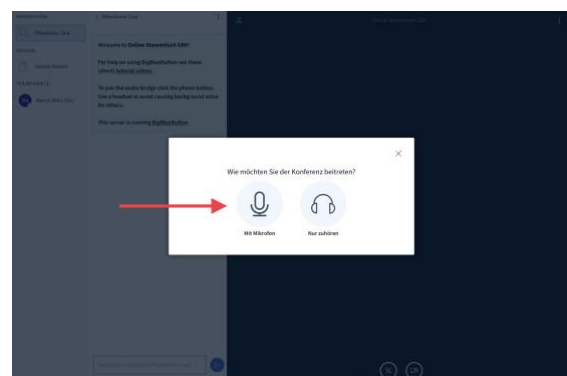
Wie möchten Sie der Konferenz beitreten?

×

Mit Mikrofon

Nur zuhören

Öffentlicher Chat

Welcome to Online Stammtisch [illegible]!

For help on using BigBlueButton see these (short) tutorial videos.

To join the audio bridge click the phone button. Use a headset to avoid causing background noise for others.

This server is running BigBlueButton.

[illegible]